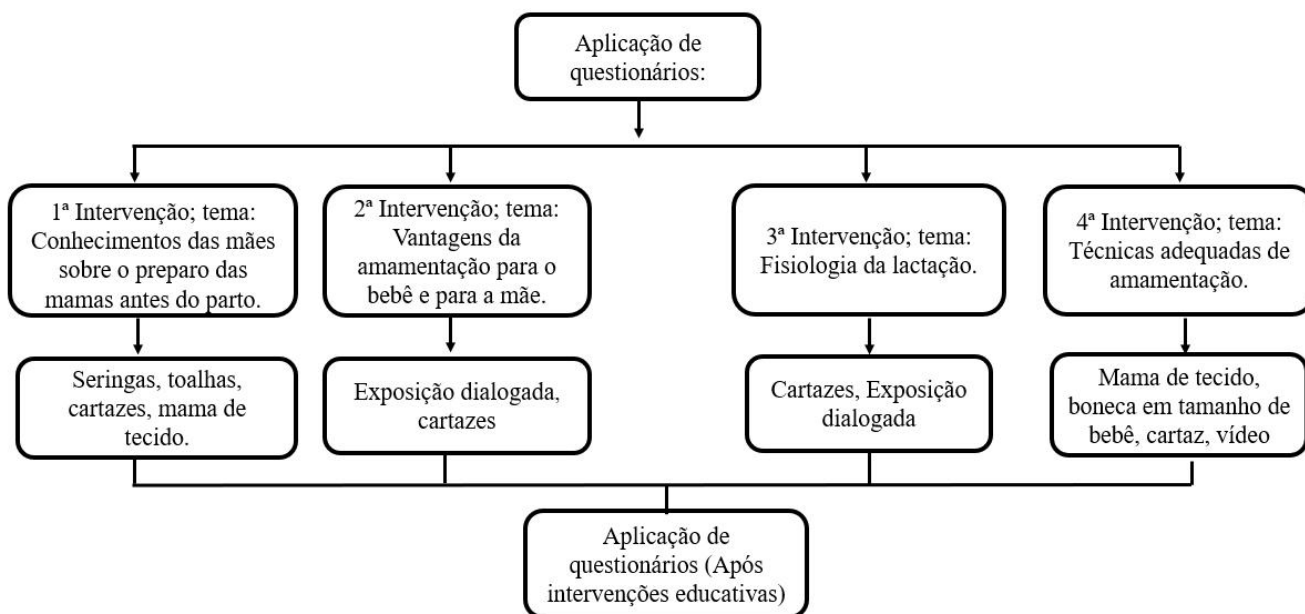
Aplicação de questionários:

1ª Intervenção; tema: Conhecimentos das mães sobre o preparo das mamas antes do parto.

Seringas, toalhas, cartazes, mama de tecido.

2ª Intervenção; tema: Vantagens da amamentação para o bebê e para a mãe.

Exposição dialogada, cartazes

3ª Intervenção; tema: Fisiologia da lactação.

Cartazes, Exposição dialogada

4ª Intervenção; tema: Técnicas adequadas de amamentação.

Mama de tecido, boneca em tamanho de bebê, cartaz, vídeo

Aplicação de questionários (Após intervenções educativas)